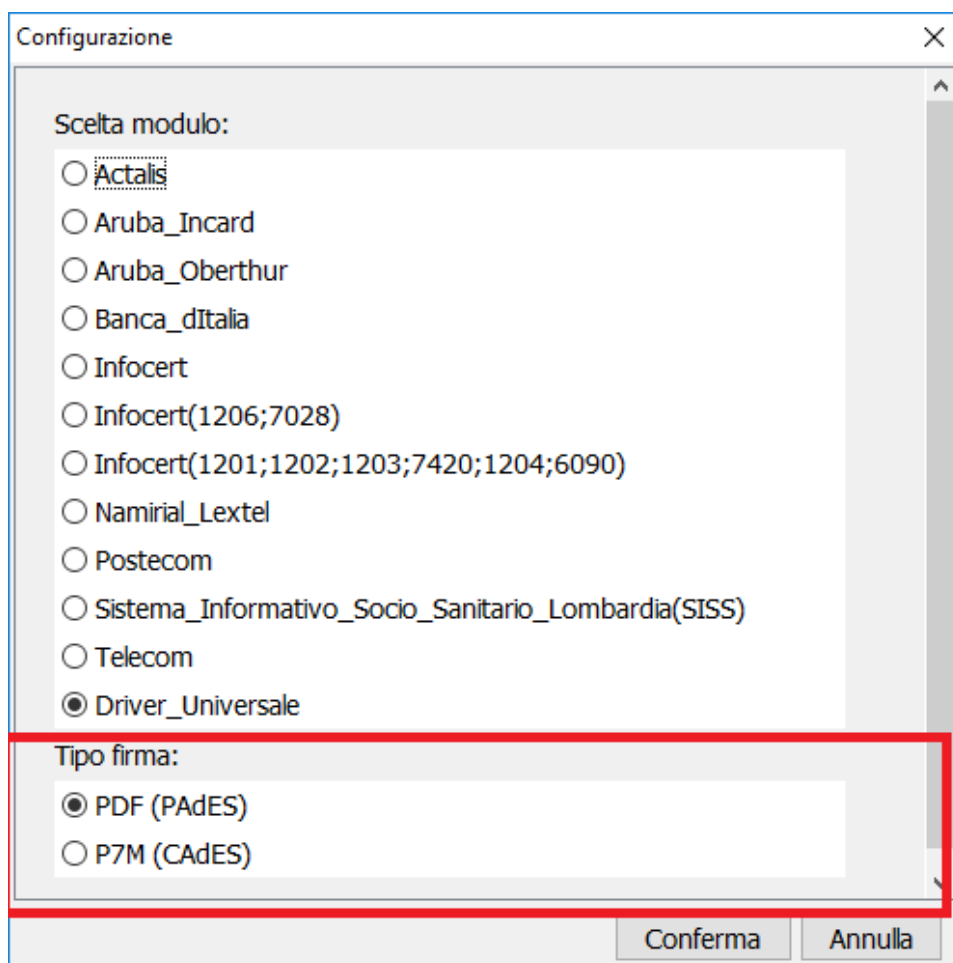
Configurazione

Scelta modulo:

Actalis

Aruba_Incard

Aruba_Oberthur

Banca_dItalia

Infocert

Infocert(1206;7028)

Infocert(1201;1202;1203;7420;1204;6090)

Namirial_Lextel

Postecom

Sistema_Informativo_Socio_Sanitario_Lombardia(SISS)

Telecom

Driver_Universale

Tipo firma:

PDF (PAdES)

P7M (CAdES)

Conferma

Annulla